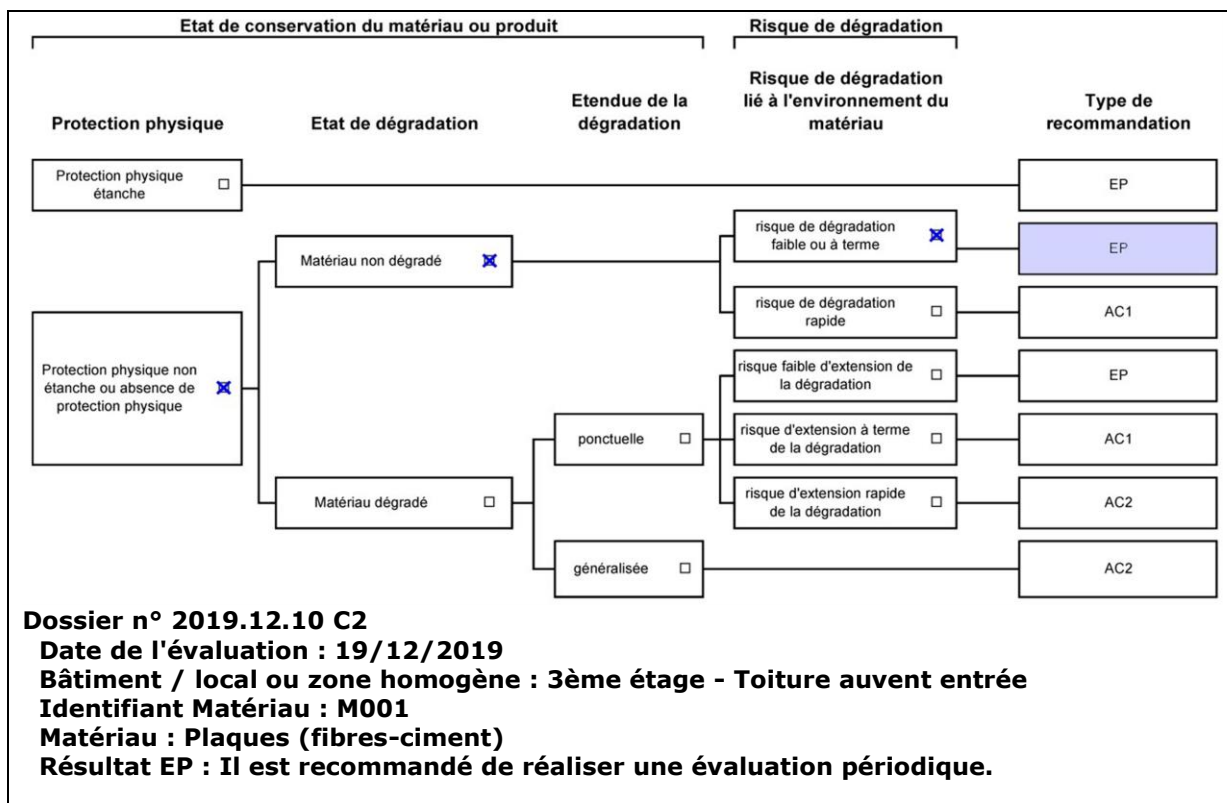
Etat de conservation du matériau ou produit

Risque de dégradation

Protection physique

Etat de dégradation

Etendue de la dégradation

Risque de dégradation lié à l'environnement du matériau

Type de recommandation

Protection physique étanche ☐

EP

Matériau non dégradé ☒

risque de dégradation faible ou à terme ☒

EP

risque de dégradation rapide ☐

AC1

Protection physique non étanche ou absence de protection physique ☒

risque faible d'extension de la dégradation ☐

EP

ponctuelle ☐

risque d'extension à terme de la dégradation ☐

AC1

Matériau dégradé ☐

risque d'extension rapide de la dégradation ☐

AC2

généralisée ☐

AC2

Dossier n° 2019.12.10 C2
Date de l'évaluation : 19/12/2019
Bâtiment / local ou zone homogène : 3ème étage - Toiture auvent entrée
Identifiant Matériau : M001
Matériau : Plaques (fibres-ciment)
Résultat EP : Il est recommandé de réaliser une évaluation périodique.